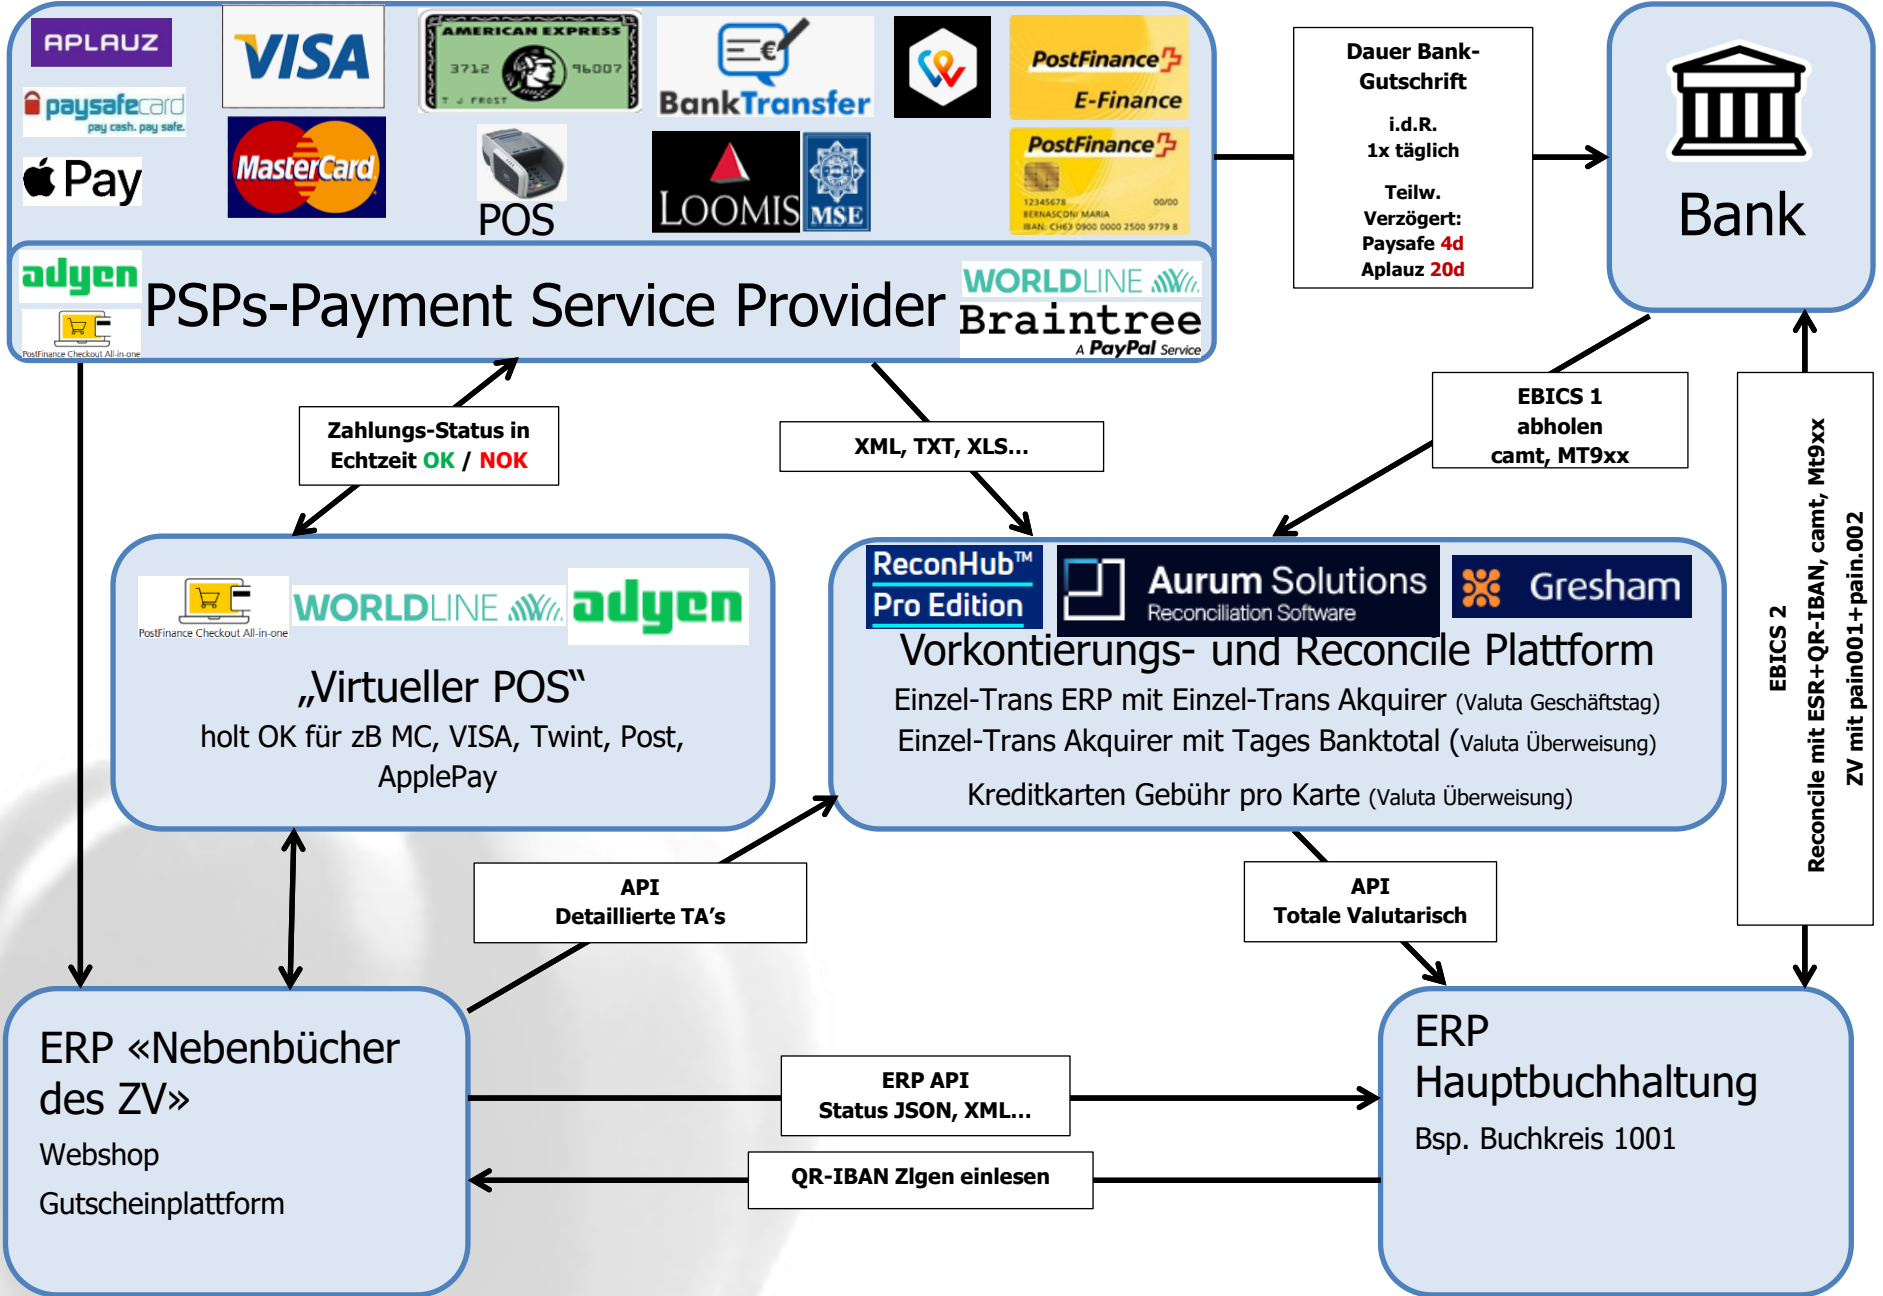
APLAUZ
VISA
AMERICAN EXPRESS
BankTransfer
PostFinance E-Finance
paysafecard pay cash. pay safe.
Pay
MasterCard
POS
LOOMIS
MSE
PostFinance
adyen
PostFinance Checkout All-in-one
PSPs-Payment Service Provider
WORLDLINE
Braintree A PayPal Service

Dauer Bank-Gutschrift
i.d.R.
1x täglich
Teilw. Verzögert:
Paysafe 4d
Aplauz 20d

Bank

Zahlungs-Status in Echtzeit OK / NOK

XML, TXT, XLS...

EBICS 1 abholen camt, MT9xx

PostFinance Checkout All-in-one
WORLDLINE
adyen
„Virtueller POS"
holt OK für zB MC, VISA, Twint, Post, ApplePay

ReconHub™ Pro Edition
Aurum Solutions Reconciliation Software
Gresham
Vorkontierungs- und Reconcile Plattform
Einzel-Trans ERP mit Einzel-Trans Akquirer (Valuta Geschäftstag)
Einzel-Trans Akquirer mit Tages Banktotal (Valuta Überweisung)
Kreditkarten Gebühr pro Karte (Valuta Überweisung)

EBICS 2
Reconcile mit ESR+QR-IBAN, camt, Mt9xx
ZV mit pain001+pain.002

API
Detaillierte TA's

API
Totale Valutarisch

ERP «Nebenbücher des ZV»
Webshop
Gutscheinplattform

ERP API
Status JSON, XML...

QR-IBAN Zlgen einlesen

ERP
Hauptbuchhaltung
Bsp. Buchkreis 1001